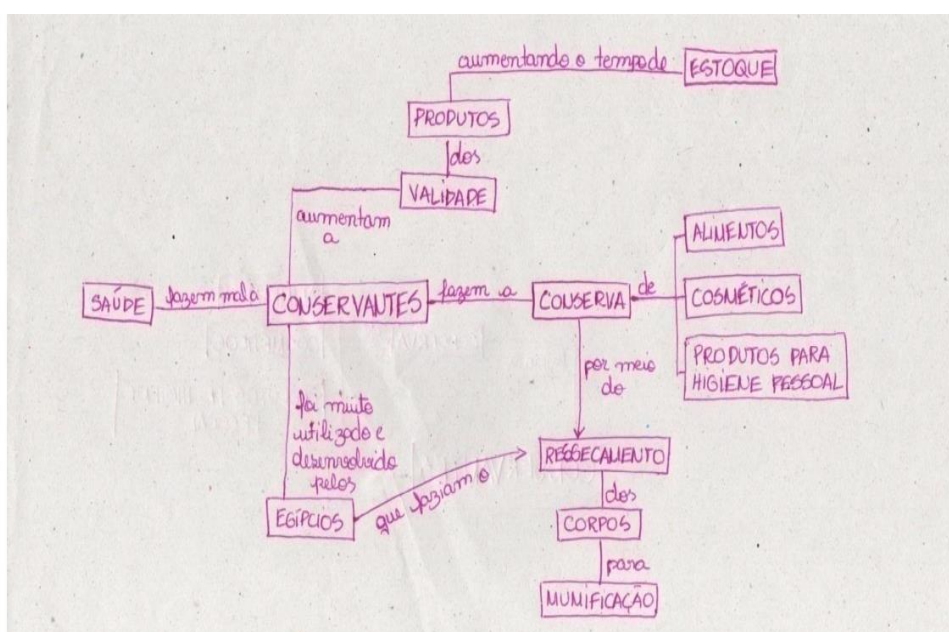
aumentando o tempo de
ESTOQUE
PRODUTOS
dos
VALIDADE
aumentam a
ALIMENTOS
SAÚDE
fazem mal à
CONSERVANTES
fazem a
CONSERVA
de
COSMÉTICOS
PRODUTOS PARA HIGIENE PESSOAL
por meio do
foi muito utilizado e desenvolvido pelos
RESSECAMENTO
EGÍPCIOS
que faziam o
dos
CORPOS
para
MUMIFICAÇÃO